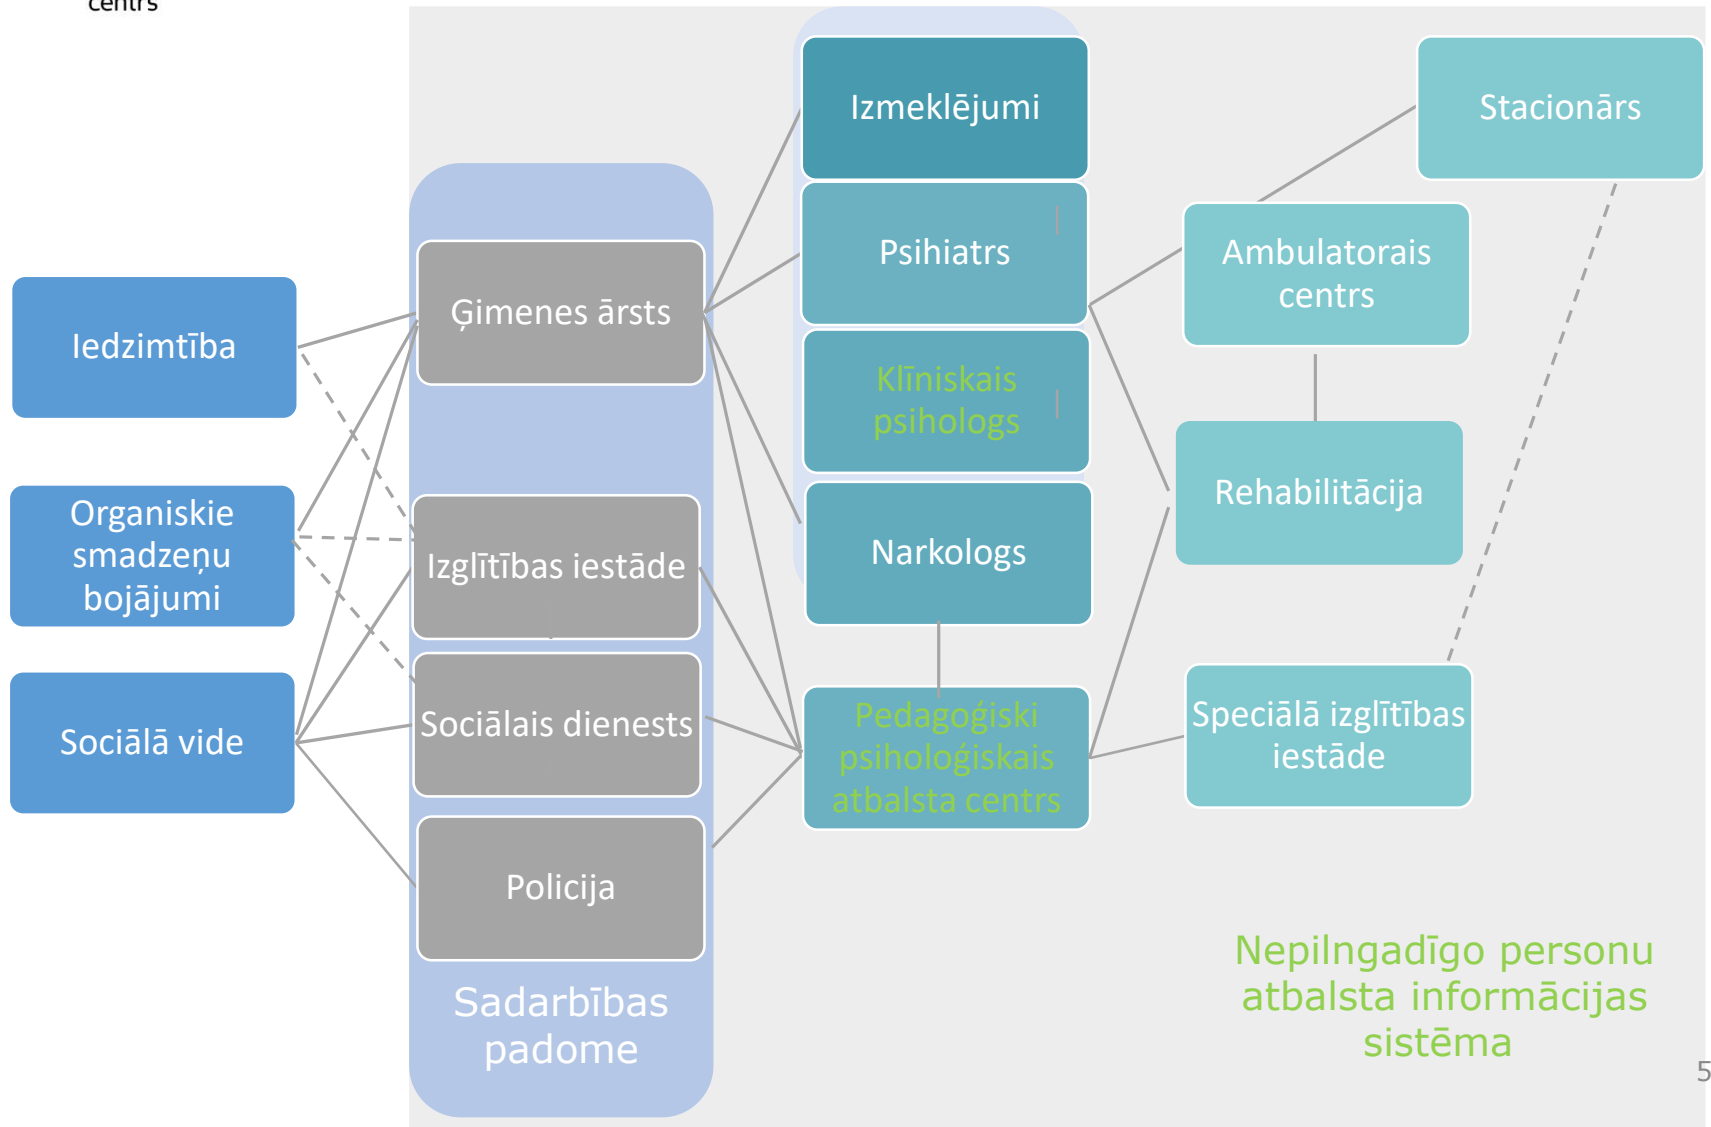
centrs

Iedzimtība

Organiskie smadzeņu bojājumi

Sociālā vide

Ģimenes ārsts

Izglītības iestāde

Sociālais dienests

Policija

Sadarbības padome

Izmeklējumi

Psihiatrs

Klīniskais psihologs

Narkologs

Pedagoģiski psiholoģiskais atbalsta centrs

Stacionārs

Ambulatorais centrs

Rehabilitācija

Speciālā izglītības iestāde

Nepilngadīgo personu atbalsta informācijas sistēma

5